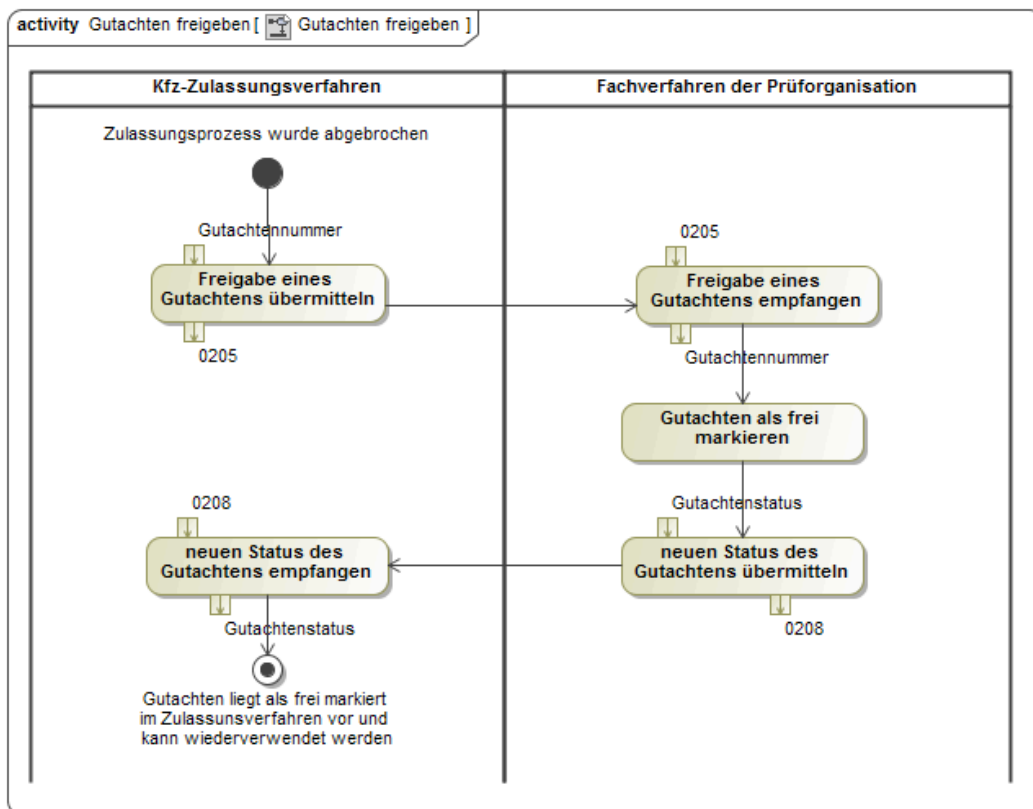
activity Gutachten freigeben [ Gutachten freigeben ]

Kfz-Zulassungsverfahren

Fachverfahren der Prüforganisation

Zulassungsprozess wurde abgebrochen

Gutachtennummer

Freigabe eines Gutachtens übermitteln

0205

0205

Freigabe eines Gutachtens empfangen

Gutachtennummer

Gutachten als frei markieren

Gutachtenstatus

0208

neuen Status des Gutachtens empfangen

neuen Status des Gutachtens übermitteln

0208

Gutachtenstatus

Gutachten liegt als frei markiert im Zulassunsverfahren vor und kann wiederverwendet werden